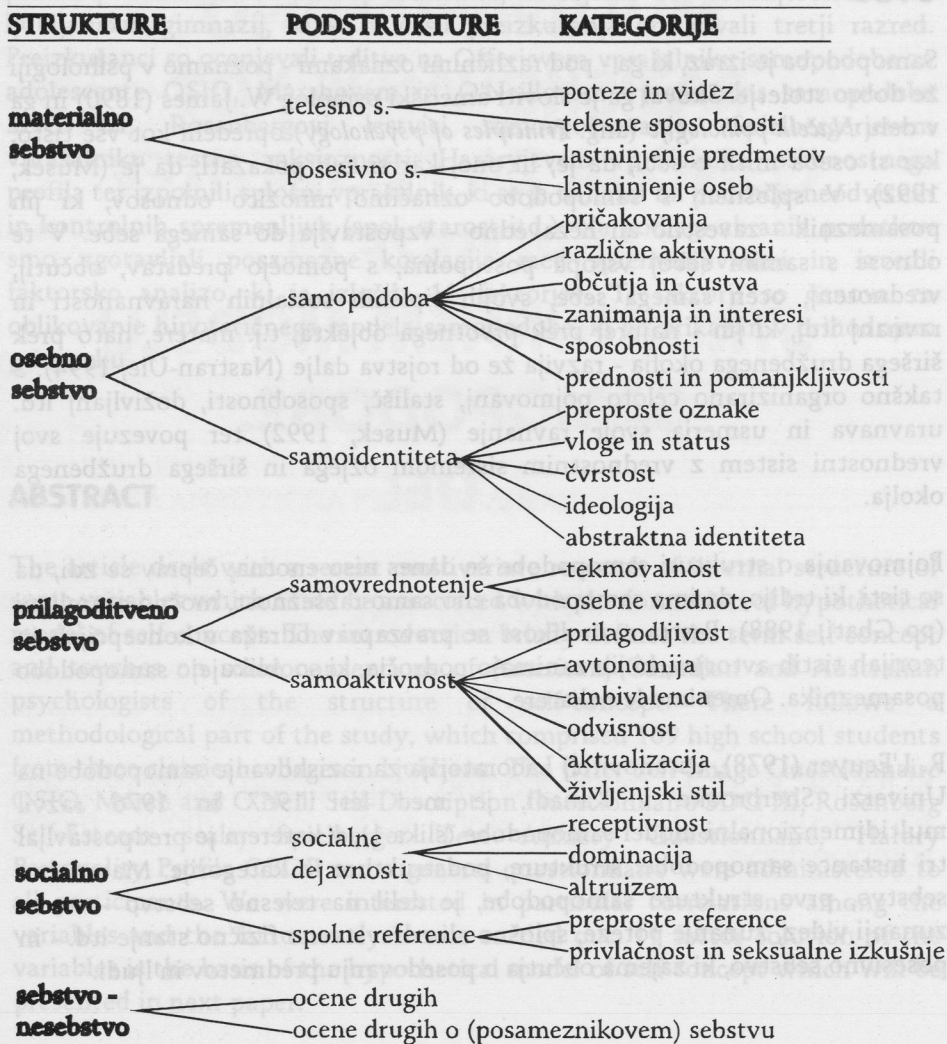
STRUKTURE PODSTRUKTURE KATEGORIJE

materialno sebstvo
telesno s.
poteze in videz
telesne sposobnosti
posesivno s.
lastninjenje predmetov
lastninjenje oseb

osebno sebstvo
samopodoba
pričakovanja
različne aktivnosti
občutja in čustva
zanimanja in interesi
sposobnosti
prednosti in pomanjkljivosti
samoidentiteta
preproste oznake
vloge in status
čvrstost
ideologija
abstraktna identiteta

prilagoditveno sebstvo
samovrednotenje
ekonomičnost
osebne vrednote
samoaktivnost
prilagodljivost
avtonomija
ambivalenca
odvisnost
aktualizacija
življenjski stil

socialno sebstvo
socialne dejavnosti
receptivnost
dominacija
altruizem
spolne reference
preproste reference
privlačnost in seksualne izkušnje

sebstvo - nesebstvo
ocene drugih
ocene drugih o (posameznikovem) sebstvu